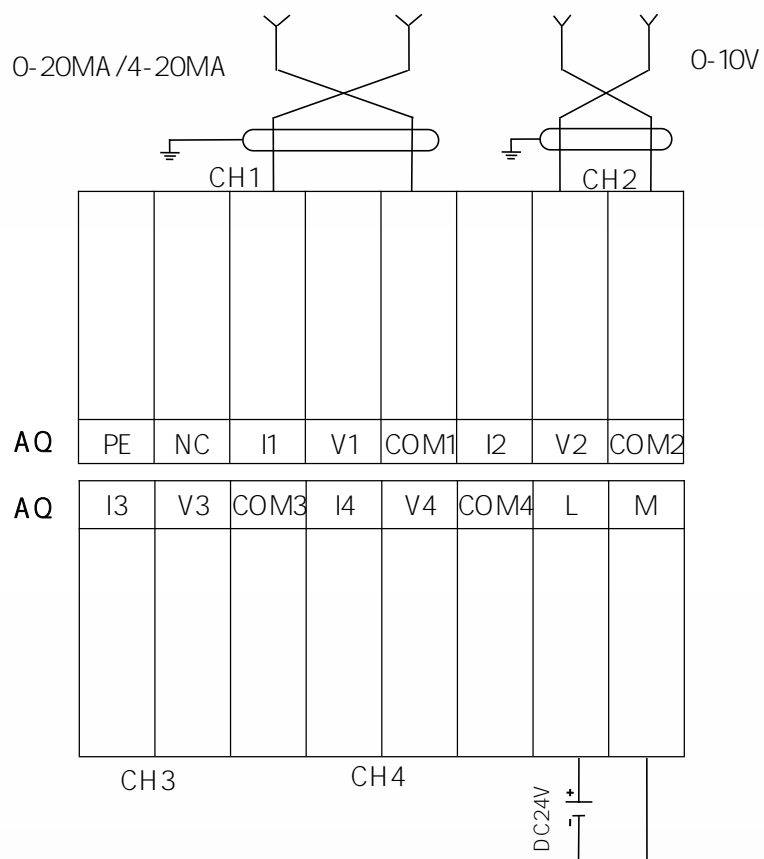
0-20MA/4-20MA

0-10V

CH1

CH2

| AQ | PE | NC | I1 | V1 | COM1 | I2 | V2 | COM2 |
|---|---|---|---|---|---|---|---|---|

| AQ | I3 | V3 | COM3 | I4 | V4 | COM4 | L | M |
|---|---|---|---|---|---|---|---|---|

CH3

CH4

DC24V

+

-